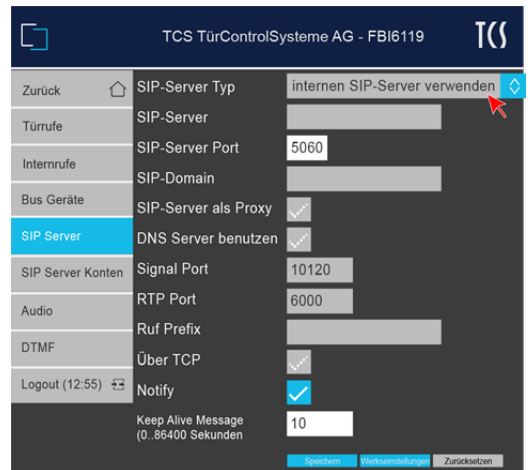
TCS TürControlSysteme AG - FBI6119

TCS

Zurück

Türrufe

Internrufe

Bus Geräte

SIP Server

SIP Server Konten

Audio

DTMF

Logout (12:55)

SIP-Server Typ internen SIP-Server verwenden

SIP-Server

SIP-Server Port 5060

SIP-Domain

SIP-Server als Proxy

DNS Server benutzen

Signal Port 10120

RTP Port 6000

Ruf Prefix

Über TCP

Notify

Keep Alive Message (0..86400 Sekunden 10

Speichern Werkseinstellungen Zurücksetzen